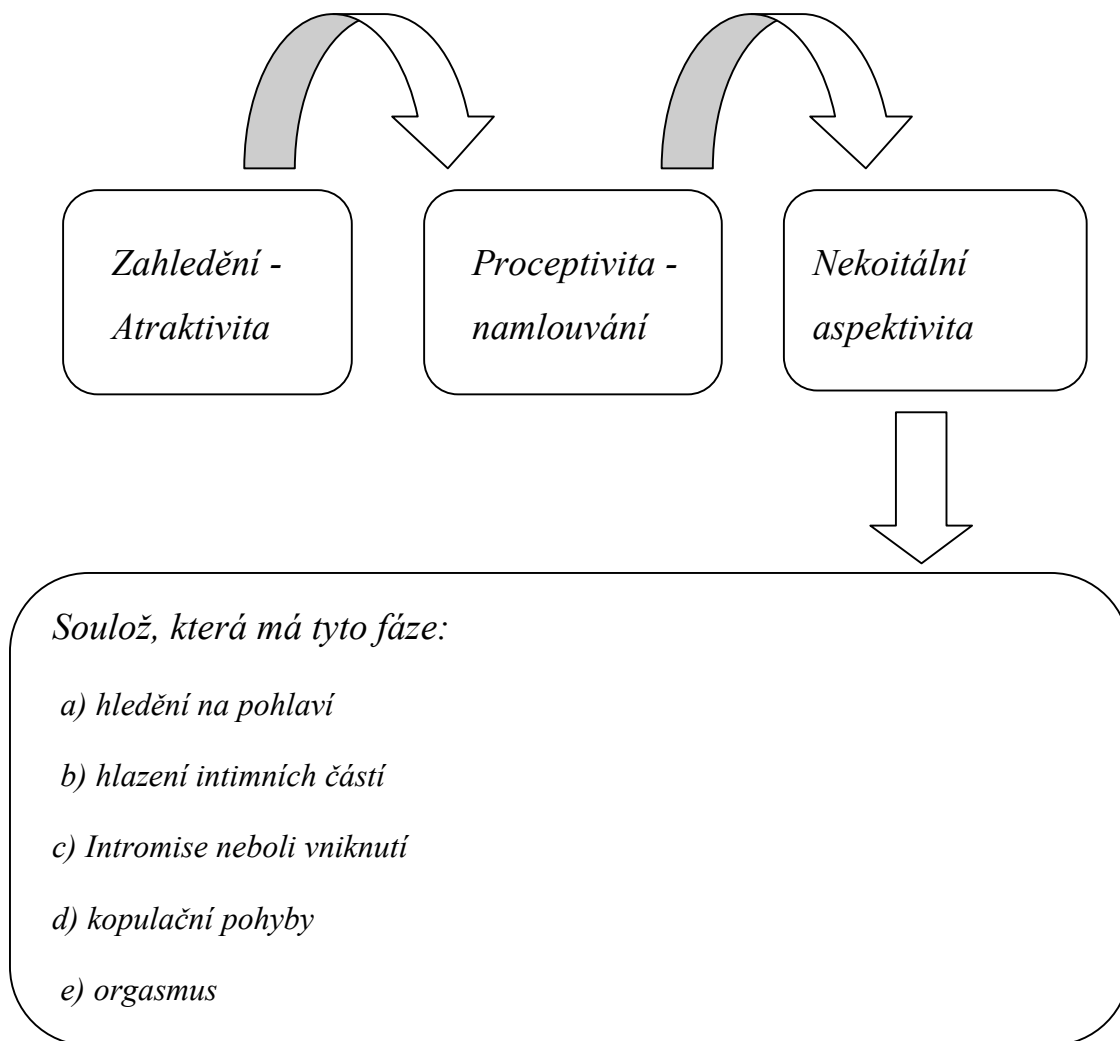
Zahledění - Atraktivita

Proceptivita - namlouvání

Nekoitální aspektivita

Soulož, která má tyto fáze:

a) hledění na pohlaví

b) hlazení intimních částí

c) Intromise neboli vniknutí

d) kopulační pohyby

e) orgasmus